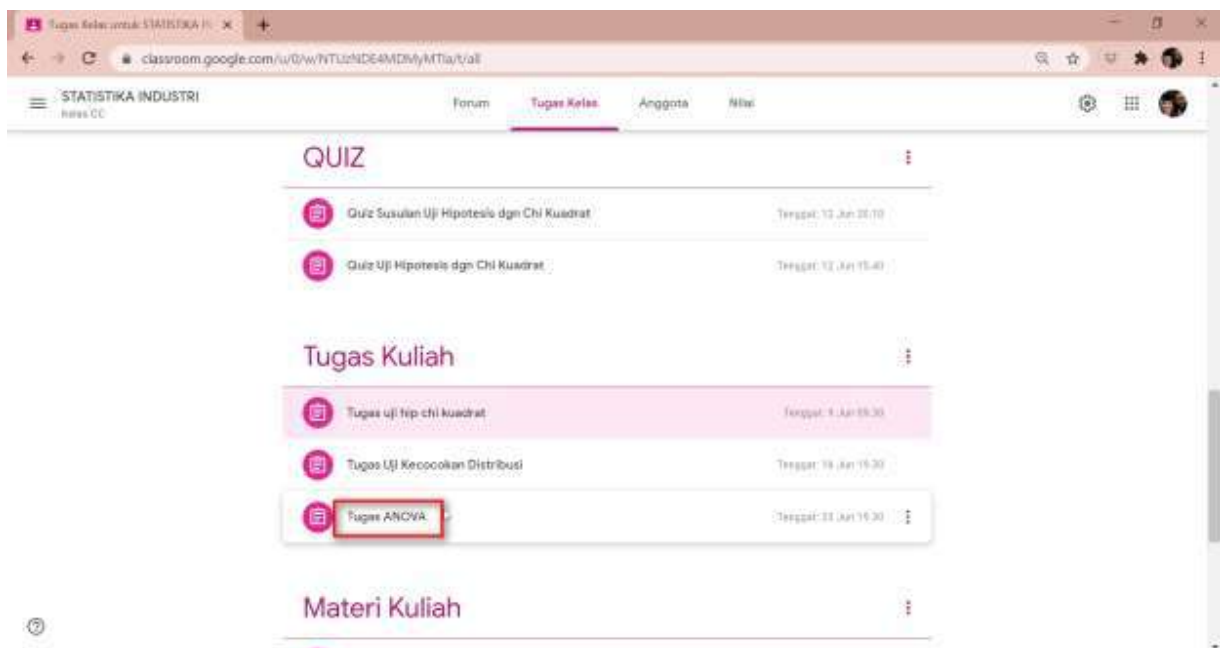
Tugas Kelas untuk STATISTIKA IN

classroom.google.com/u/0/w/NTUzNDE4MDMyMTla/t/all

STATISTIKA INDUSTRI
Kelas CC

Forum Tugas Kelas Anggota Nilai

QUIZ

Quiz Susulan Uji Hipotesis dgn Chi Kuadrat
Tenggat: 12 Jun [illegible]

Quiz Uji Hipotesis dgn Chi Kuadrat
Tenggat: 12 Jun 15.40

Tugas Kuliah

Tugas uji hip chi kuadrat
Tenggat: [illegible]

Tugas Uji Kecocokan Distribusi
Tenggat: 16 Jun 15.30

Tugas ANOVA
Tenggat: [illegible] Jun 15.30

Materi Kuliah